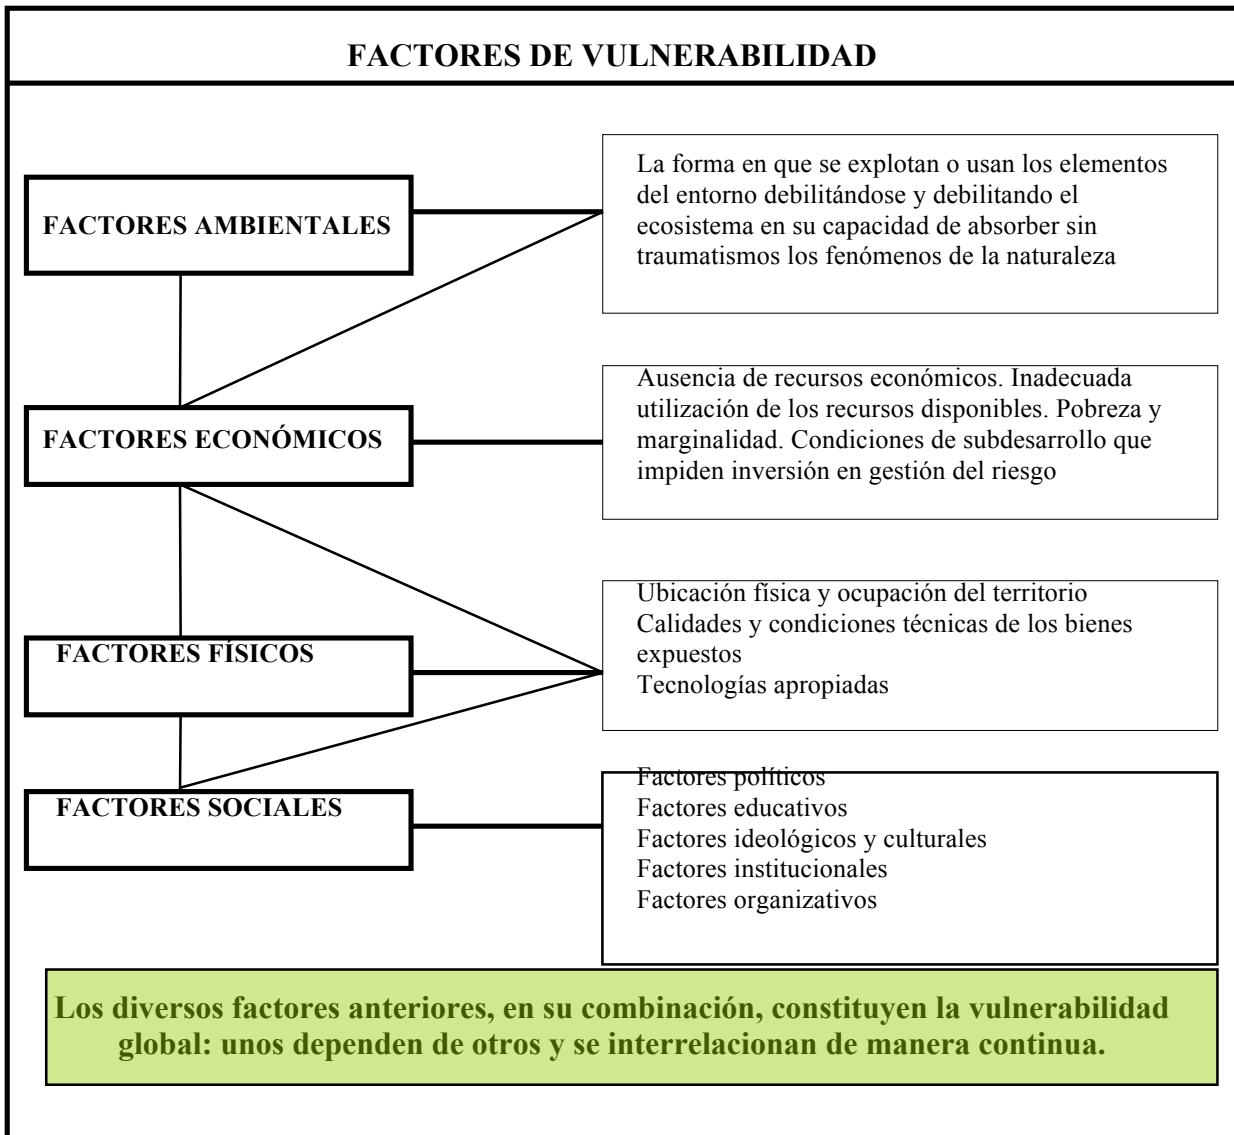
FACTORES DE VULNERABILIDAD

FACTORES AMBIENTALES

La forma en que se explotan o usan los elementos del entorno debilitándose y debilitando el ecosistema en su capacidad de absorber sin traumatismos los fenómenos de la naturaleza

FACTORES ECONÓMICOS

Ausencia de recursos económicos. Inadecuada utilización de los recursos disponibles. Pobreza y marginalidad. Condiciones de subdesarrollo que impiden inversión en gestión del riesgo

FACTORES FÍSICOS

Ubicación física y ocupación del territorio
Calidades y condiciones técnicas de los bienes expuestos
Tecnologías apropiadas

FACTORES SOCIALES

Factores políticos
Factores educativos
Factores ideológicos y culturales
Factores institucionales
Factores organizativos

Los diversos factores anteriores, en su combinación, constituyen la vulnerabilidad global: unos dependen de otros y se interrelacionan de manera continua.